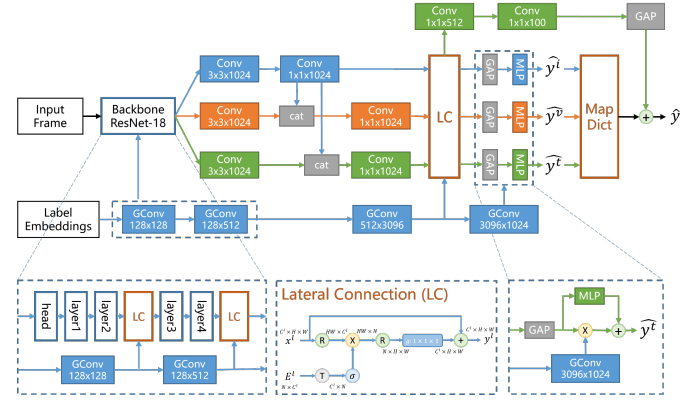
Conv 1x1x512

Conv 1x1x100

GAP

Input Frame

Backbone ResNet-18

Conv 3x3x1024

Conv 1x1x1024

Conv 3x3x1024

cat

Conv 1x1x1024

Conv 3x3x1024

cat

Conv 1x1x1024

LC

GAP

MLP

$\widehat{y^i}$

GAP

MLP

$\widehat{y^v}$

GAP

MLP

$\widehat{y^t}$

Map Dict

+

$\hat{y}$

Label Embeddings

GConv 128x128

GConv 128x512

GConv 512x3096

GConv 3096x1024

head

layer1

layer2

LC

layer3

layer4

LC

GConv 128x128

GConv 128x512

Lateral Connection (LC)

$C^l \times H \times W$

$HW \times C^l$

$HW \times N$

$x^l$

R

X

R

$g(1 \times 1 \times 1)$

+

$C^l \times H \times W$

$y^l$

$N \times H \times W$

$C^l \times H \times W$

$E^l$

T

$\sigma$

$N \times C^l$

$C^l \times N$

MLP

GAP

X

+

$\widehat{y^t}$

GConv 3096x1024